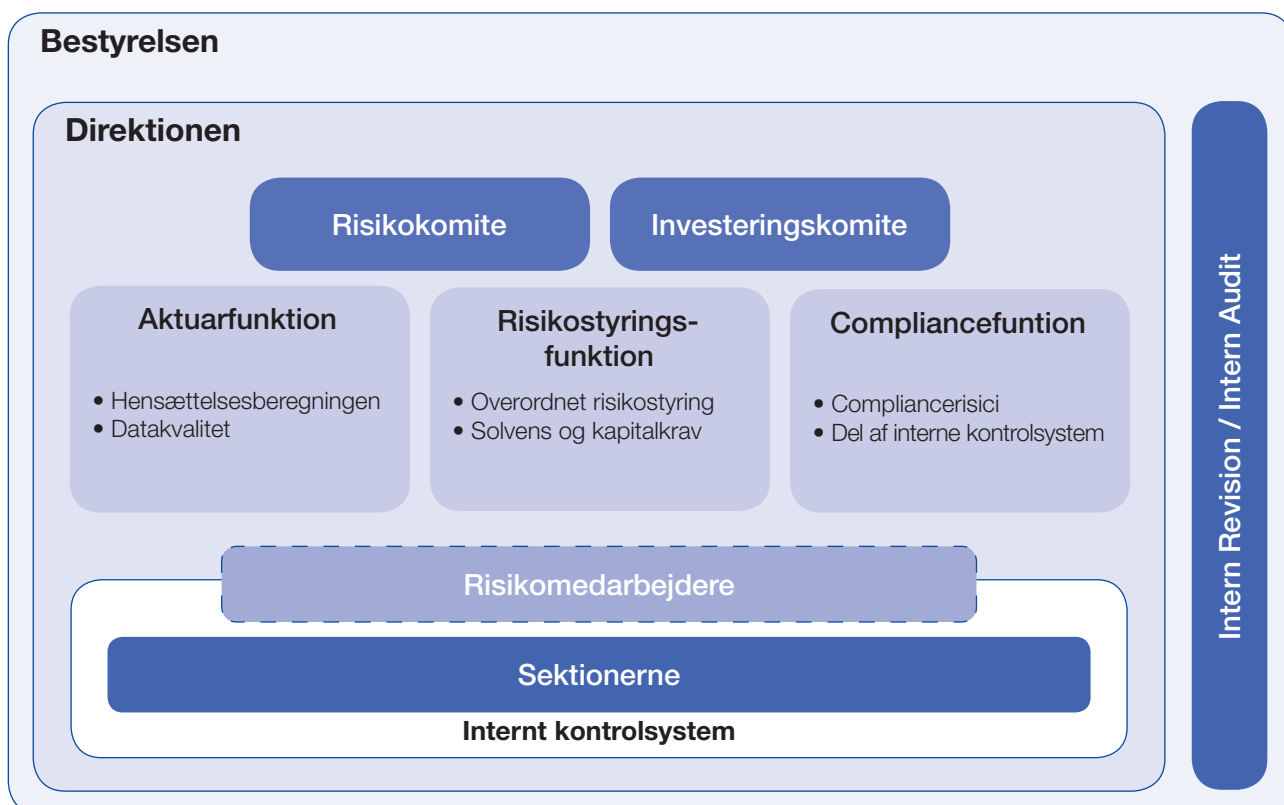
Bestyrelsen

Direktionen

Risikokomite

Investeringskomite

Aktuarfunktion

• Hensættelsesberegningen
• Datakvalitet

Risikostyringsfunktion

• Overordnet risikostyring
• Solvens og kapitalkrav

Compliancefuntion

• Compliancerisici
• Del af interne kontrolsystem

Risikomedarbejdere

Sektionerne

Internt kontrolsystem

Intern Revision / Intern Audit